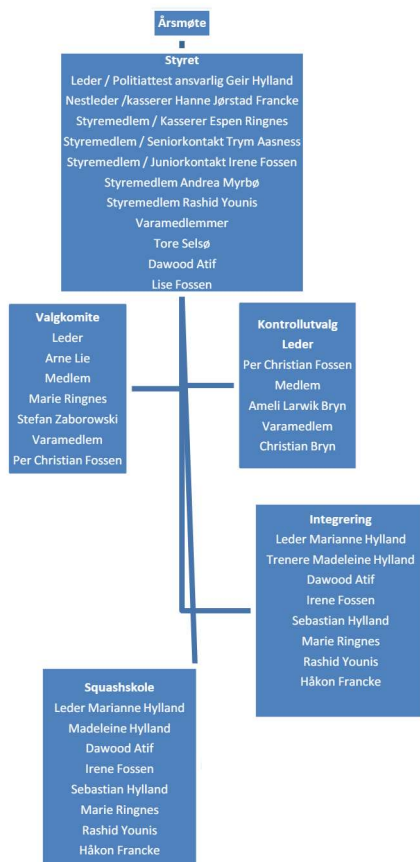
Årsmøte

Styret
Leder / Politiattest ansvarlig Geir Hylland
Nestleder /kasserer Hanne Jørstad Francke
Styremedlem / Kasserer Espen Ringnes
Styremedlem / Seniorkontakt Trym Aasness
Styremedlem / Juniorkontakt Irene Fossen
Styremedlem Andrea Myrbø
Styremedlem Rashid Younis
Varamedlemmer
Tore Selsø
Dawood Atif
Lise Fossen

Valgkomite
Leder
Arne Lie
Medlem
Marie Ringnes
Stefan Zaborowski
Varamedlem
Per Christian Fossen

Kontrollutvalg
Leder
Per Christian Fossen
Medlem
Ameli Larwik Bryn
Varamedlem
Christian Bryn

Integrering
Leder Marianne Hylland
Trenere Madeleine Hylland
Dawood Atif
Irene Fossen
Sebastian Hylland
Marie Ringnes
Rashid Younis
Håkon Francke

Squashskole
Leder Marianne Hylland
Madeleine Hylland
Dawood Atif
Irene Fossen
Sebastian Hylland
Marie Ringnes
Rashid Younis
Håkon Francke